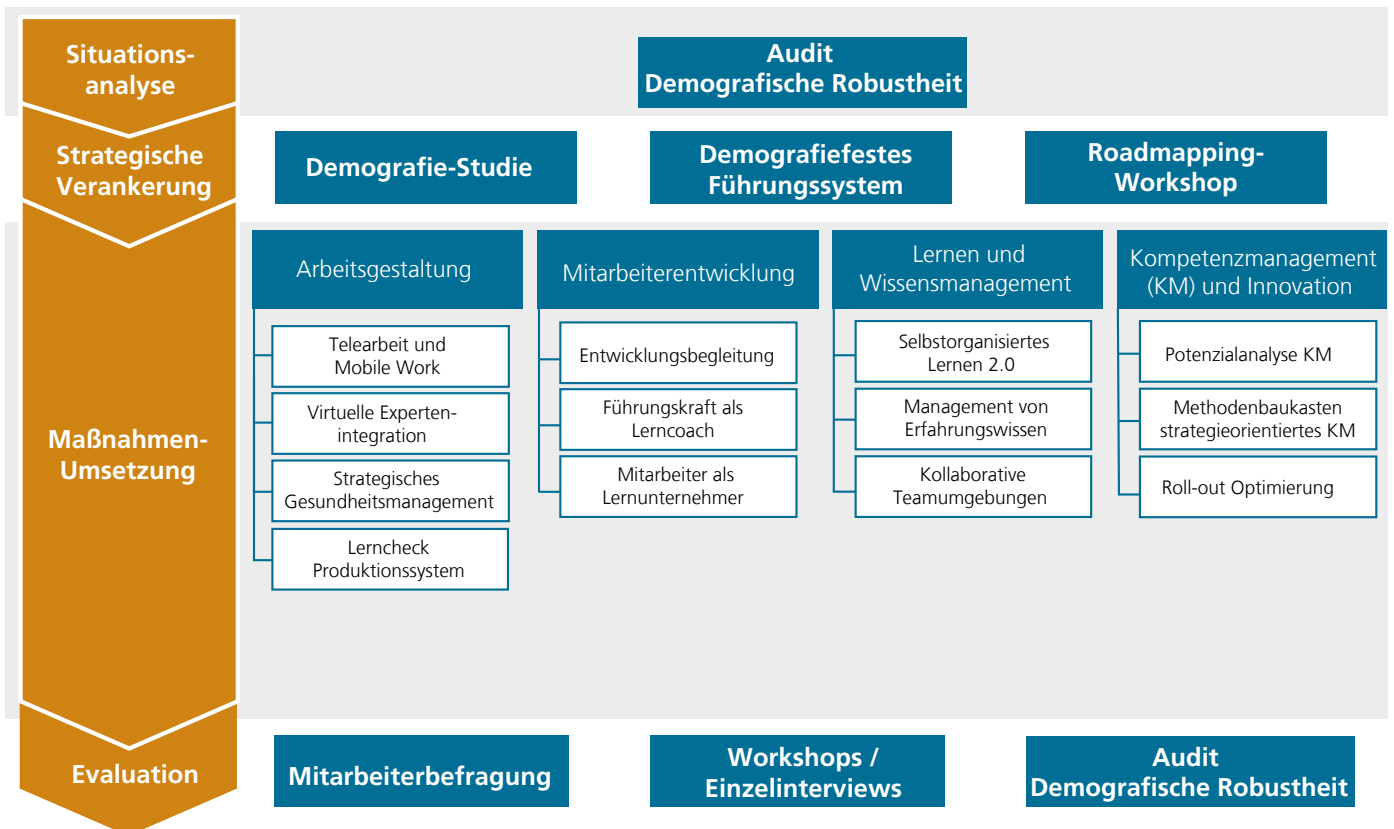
Situationsanalyse

Audit
Demografische Robustheit

Strategische Verankerung

Demografie-Studie

Demografiefestes Führungssystem

Roadmapping-Workshop

Maßnahmen-Umsetzung

Arbeitsgestaltung

Telearbeit und Mobile Work

Virtuelle Experten-integration

Strategisches Gesundheitsmanagement

Lerncheck Produktionssystem

Mitarbeiterentwicklung

Entwicklungsbegleitung

Führungskraft als Lerncoach

Mitarbeiter als Lernunternehmer

Lernen und Wissensmanagement

Selbstorganisiertes Lernen 2.0

Management von Erfahrungswissen

Kollaborative Teamumgebungen

Kompetenzmanagement (KM) und Innovation

Potenzialanalyse KM

Methodenbaukasten strategieorientiertes KM

Roll-out Optimierung

Evaluation

Mitarbeiterbefragung

Workshops / Einzelinterviews

Audit
Demografische Robustheit